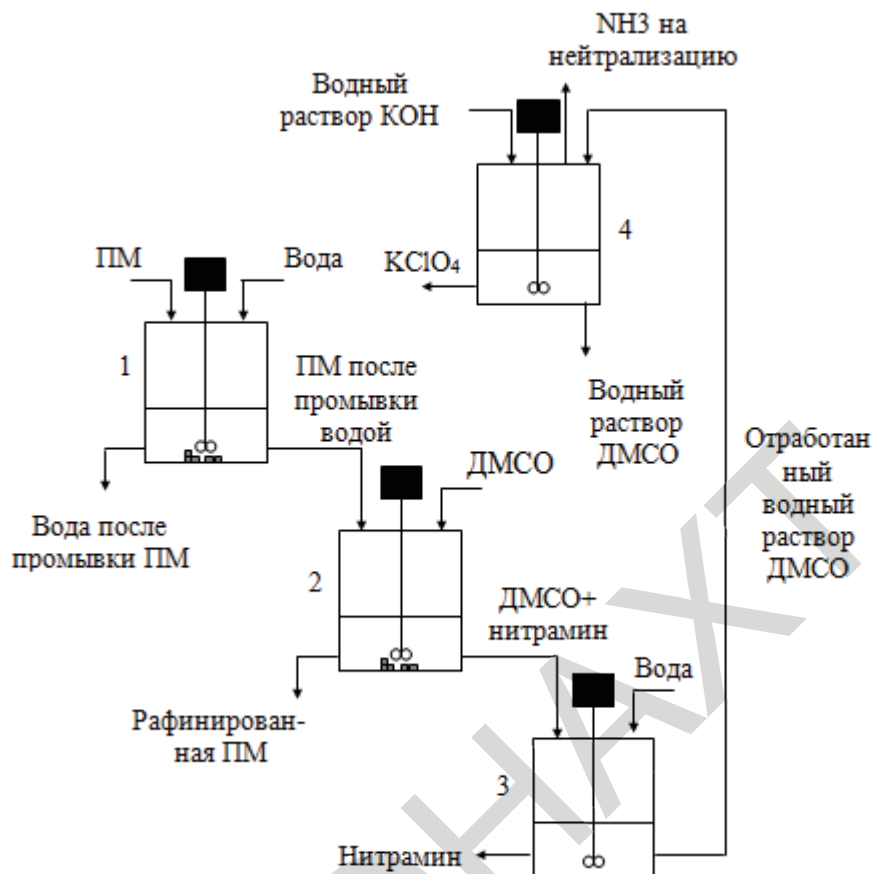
NH3 на нейтрализацию

Водный раствор КОН

4

KClO$_4$

ПМ

Вода

1

ПМ после промывки водой

Водный раствор ДМСО

Отработан ный водный раствор ДМСО

ДМСО

Вода после промывки ПМ

2

ДМСО+ нитрамин

Вода

Рафинирован-ная ПМ

3

Нитрамин

НАХТ